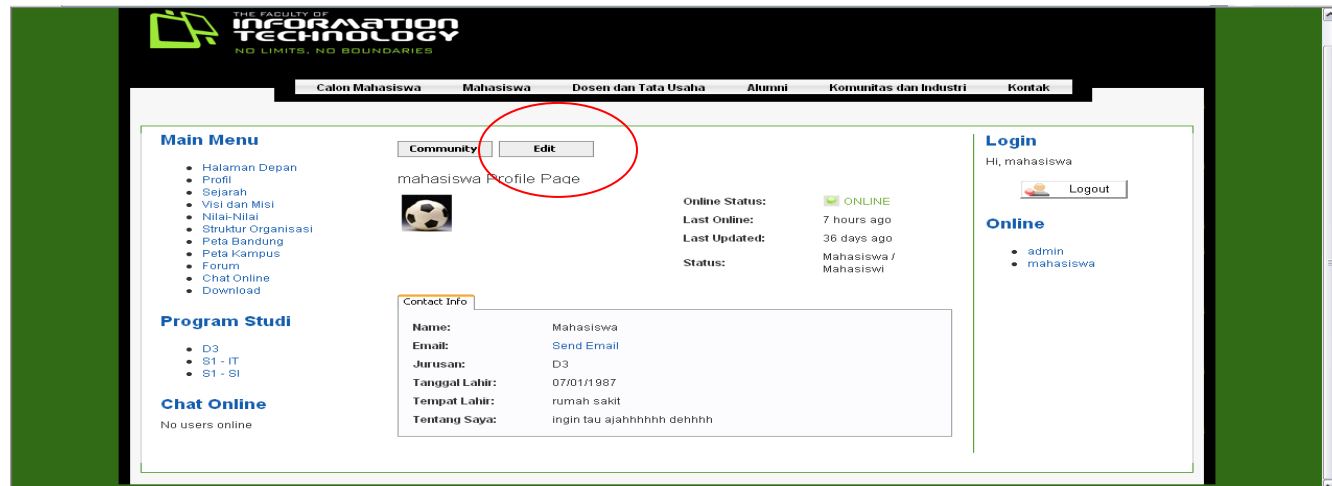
THE FACULTY OF
INFORMATION TECHNOLOGY
NO LIMITS, NO BOUNDARIES

Calon Mahasiswa Mahasiswa Dosen dan Tata Usaha Alumni Komunitas dan Industri Kontak

Main Menu
- Halaman Depan
- Profil
- Sejarah
- Visi dan Misi
- Nilai-Nilai
- Struktur Organisasi
- Peta Bandung
- Peta Kampus
- Forum
- Chat Online
- Download

Program Studi
- D3
- S1 - IT
- S1 - SI

Chat Online
No users online

Community Edit

mahasiswa Profile Page

| | |
|---|---|
| Online Status: | ONLINE |
| Last Online: | 7 hours ago |
| Last Updated: | 36 days ago |
| Status: | Mahasiswa / Mahasiswi |

Contact Info

| | |
|---|---|
| Name: | Mahasiswa |
| Email: | Send Email |
| Jurusan: | D3 |
| Tanggal Lahir: | 07/01/1987 |
| Tempat Lahir: | rumah sakit |
| Tentang Saya: | ingin tau ajahhhhhh dehhhh |

Login
Hi, mahasiswa
Logout

Online
- admin
- mahasiswa